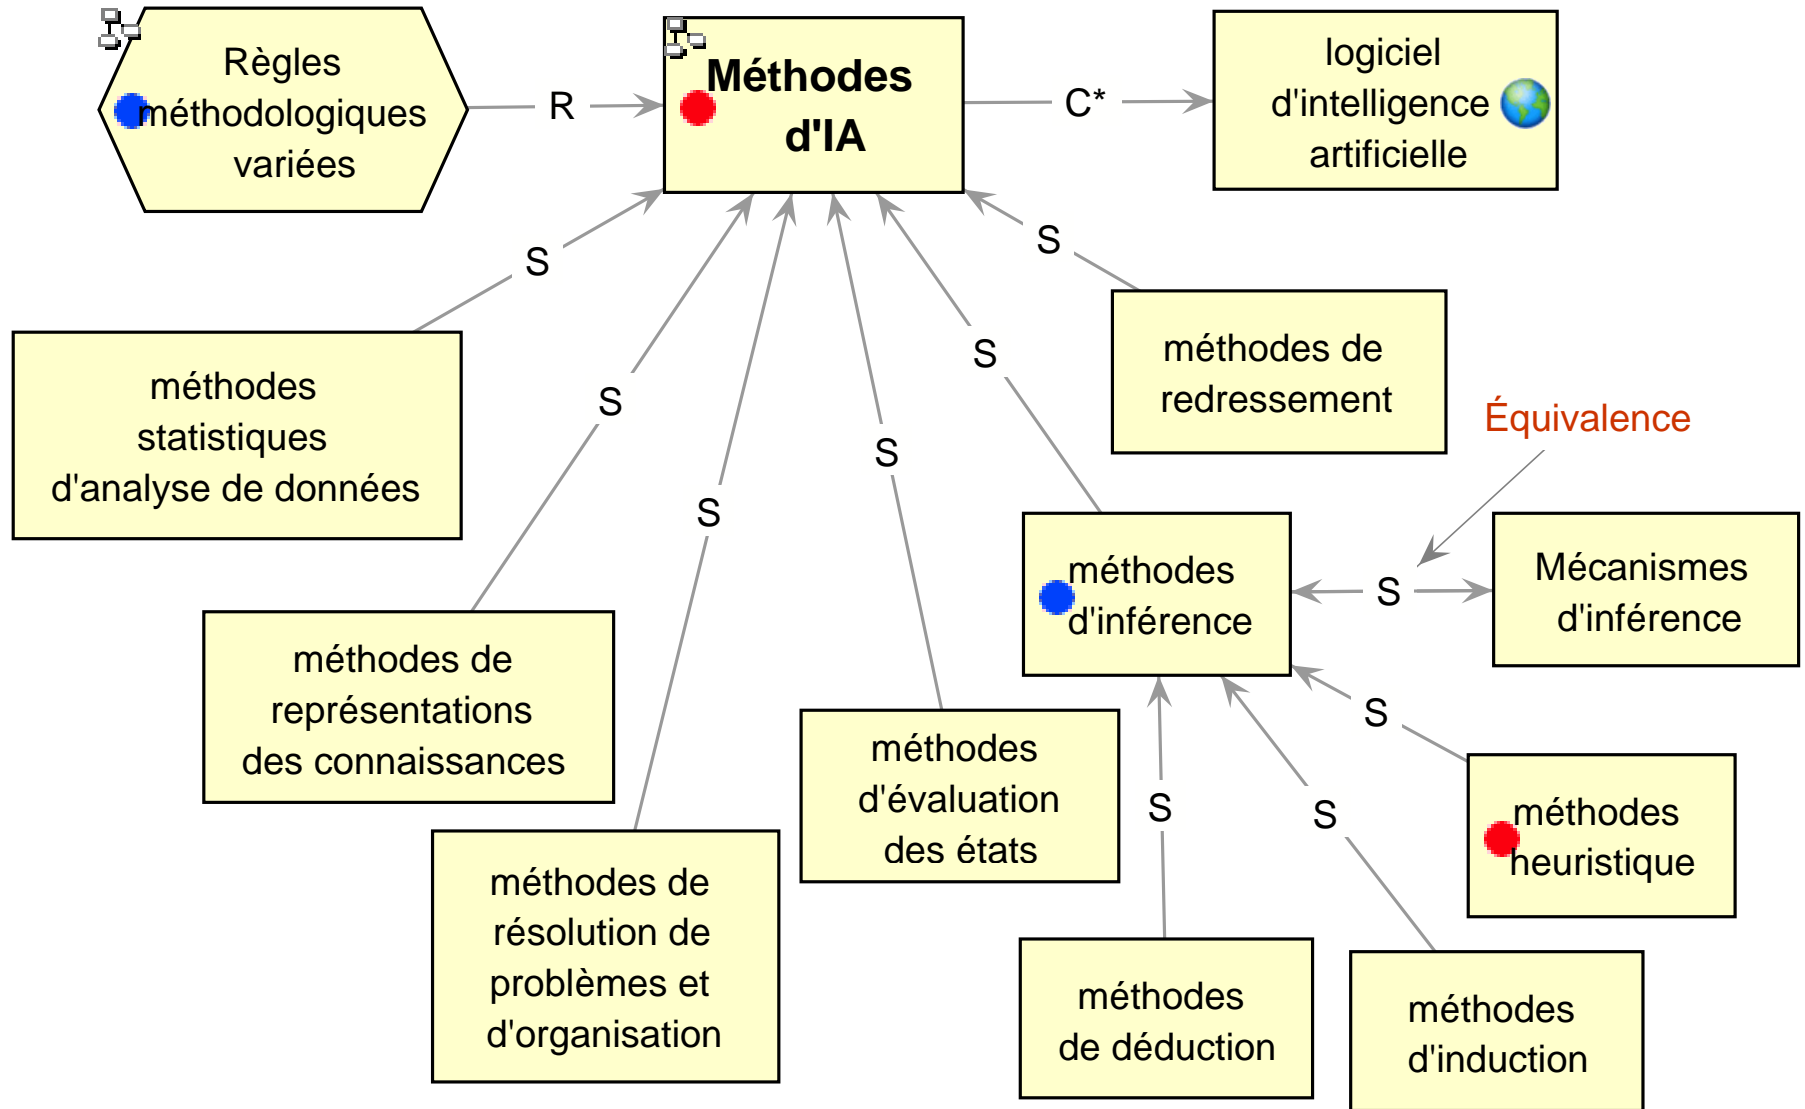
Règles méthodologiques variées

R

Méthodes d'IA

C*

logiciel d'intelligence artificielle

S

S

S

S

S

S

méthodes de redressement

méthodes statistiques d'analyse de données

Équivalence

méthodes d'inférence

S

Mécanismes d'inférence

méthodes de représentations des connaissances

méthodes d'évaluation des états

S

méthodes heuristique

S

S

méthodes de résolution de problèmes et d'organisation

méthodes de déduction

méthodes d'induction